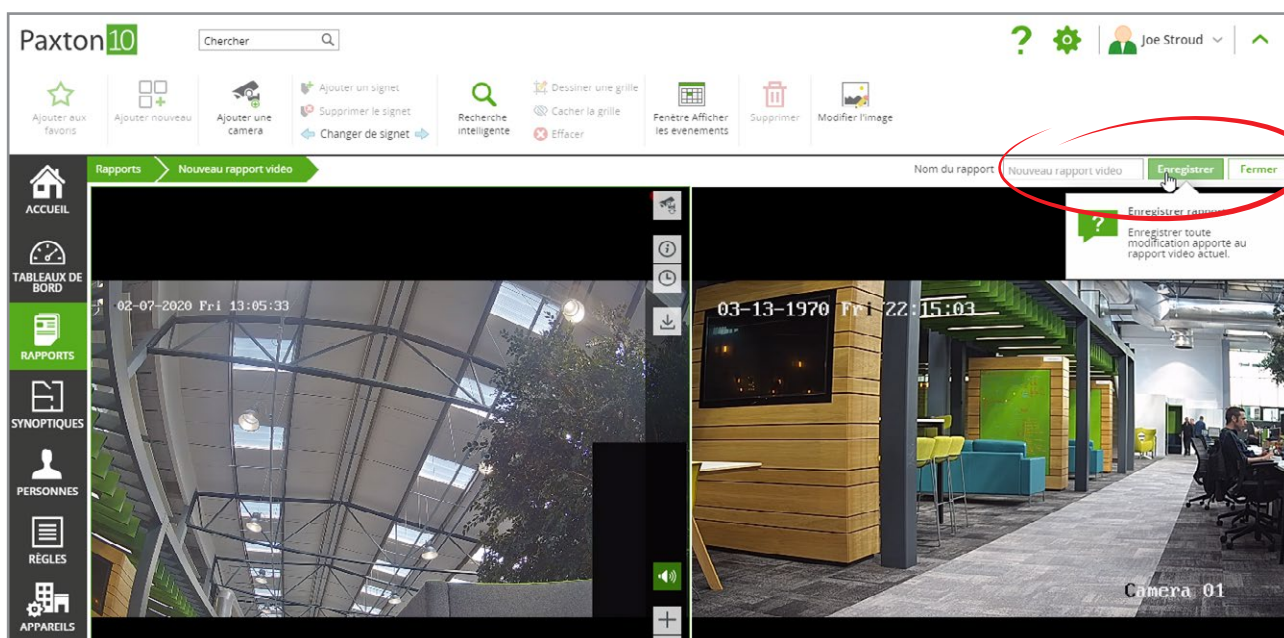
Paxton10

Chercher

Joe Stroud

Ajouter aux favoris

Ajouter nouveau

Ajouter une camera

Ajouter un signet

Supprimer le signet

Changer de signet

Recherche intelligente

Dessiner une grille

Cacher la grille

Effacer

Fenêtre Afficher les evenements

Supprimer

Modifier l'image

ACCUEIL

TABLEAUX DE BORD

RAPPORTS

SYNOPTIQUES

PERSONNES

RÈGLES

APPAREILS

Rapports

Nouveau rapport vidéo

Nom du rapport

Nouveau rapport vidéo

Enregistrer

Fermer

Enregistrer rapport

Enregistrer toute modification apporte au rapport vidéo actuel.

02-07-2020 Fri 13:05:33

03-13-1970 Fri 22:15:03

Camera 01